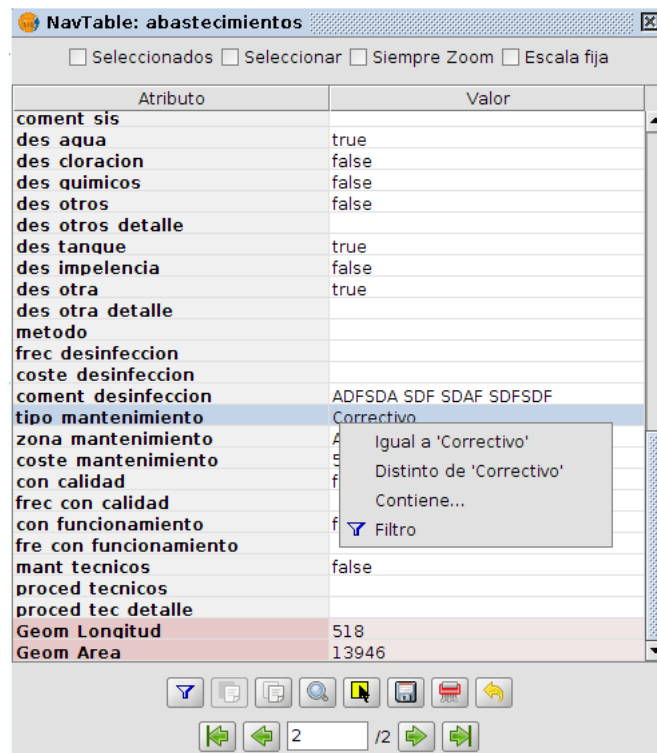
NavTable: abastecimientos

Seleccionados Seleccionar Siempre Zoom Escala fija

| Atributo | Valor |
|---|---|
| coment sis | |
| des agua | true |
| des cloracion | false |
| des quimicos | false |
| des otros | false |
| des otros detalle | |
| des tanque | true |
| des impelencia | false |
| des otra | true |
| des otra detalle | |
| metodo | |
| frec desinfeccion | |
| coste desinfeccion | |
| coment desinfeccion | ADFSDA SDF SDAF SDFSDF |
| tipo mantenimiento | Correctivo |
| zona mantenimiento | A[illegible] |
| coste mantenimiento | 5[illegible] |
| con calidad | f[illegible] |
| frec con calidad | |
| con funcionamiento | f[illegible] |
| fre con funcionamiento | |
| mant tecnicos | false |
| proced tecnicos | |
| proced tec detalle | |
| Geom Longitud | 518 |
| Geom Area | 13946 |

Igual a 'Correctivo'
Distinto de 'Correctivo'
Contiene...
Filtro

2 /2